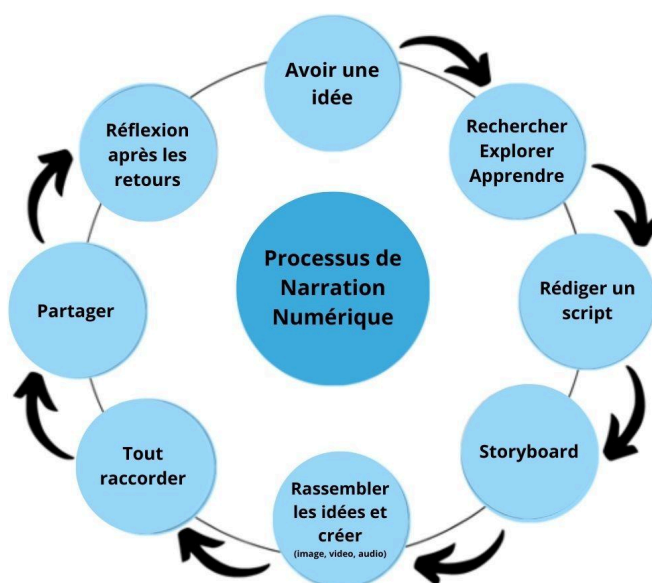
Processus de Narration Numérique

Avoir une idée

Rechercher Explorer Apprendre

Rédiger un script

Storyboard

Rassembler les idées et créer
(image, video, audio)

Tout raccorder

Partager

Réflexion après les retours